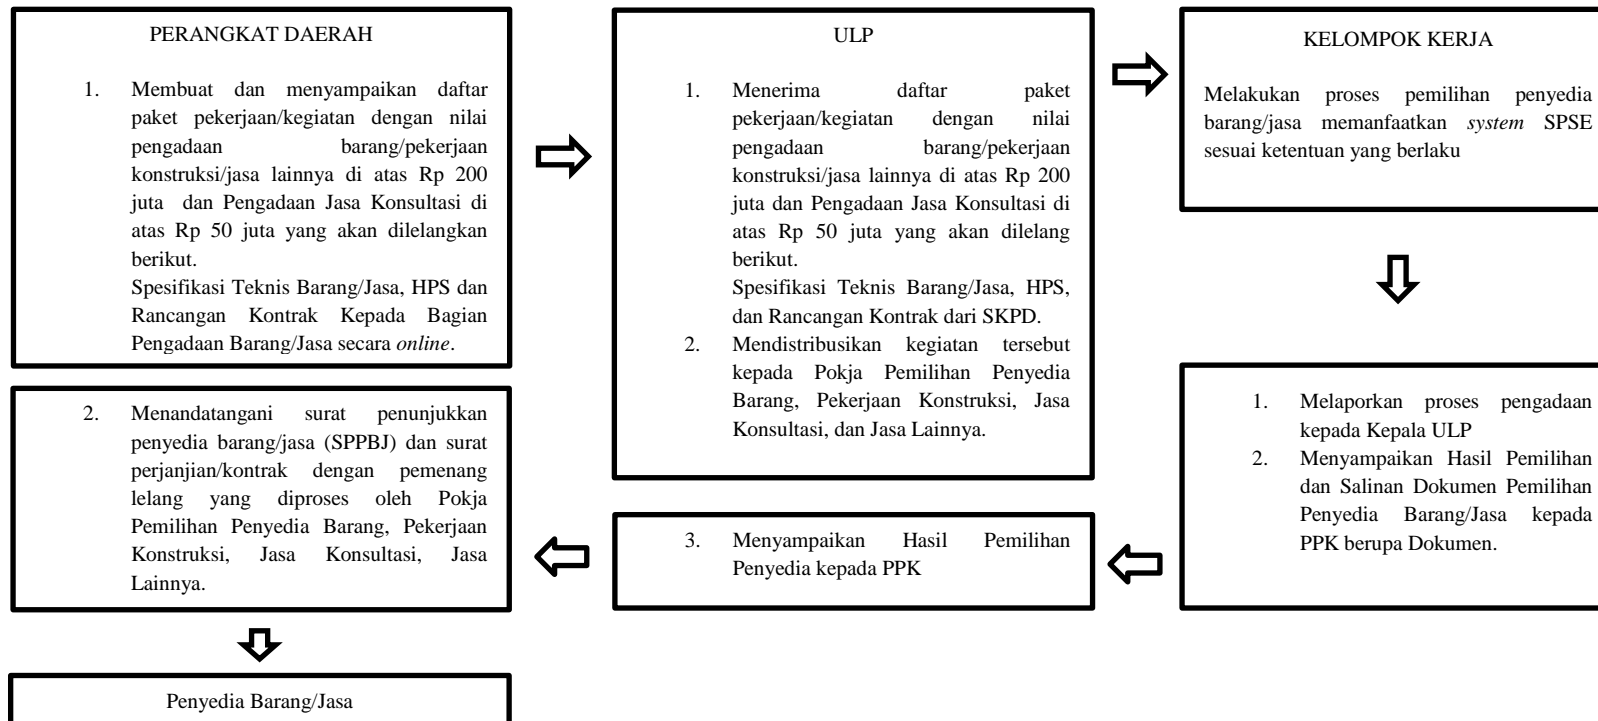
PERANGKAT DAERAH

1. Membuat dan menyampaikan daftar paket pekerjaan/kegiatan dengan nilai pengadaan barang/pekerjaan konstruksi/jasa lainnya di atas Rp 200 juta dan Pengadaan Jasa Konsultasi di atas Rp 50 juta yang akan dilelangkan berikut.
Spesifikasi Teknis Barang/Jasa, HPS dan Rancangan Kontrak Kepada Bagian Pengadaan Barang/Jasa secara online.

ULP

1. Menerima daftar paket pekerjaan/kegiatan dengan nilai pengadaan barang/pekerjaan konstruksi/jasa lainnya di atas Rp 200 juta dan Pengadaan Jasa Konsultasi di atas Rp 50 juta yang akan dilelang berikut.
Spesifikasi Teknis Barang/Jasa, HPS, dan Rancangan Kontrak dari SKPD.
2. Mendistribusikan kegiatan tersebut kepada Pokja Pemilihan Penyedia Barang, Pekerjaan Konstruksi, Jasa Konsultasi, dan Jasa Lainnya.

KELOMPOK KERJA

Melakukan proses pemilihan penyedia barang/jasa memanfaatkan system SPSE sesuai ketentuan yang berlaku

1. Melaporkan proses pengadaan kepada Kepala ULP
2. Menyampaikan Hasil Pemilihan dan Salinan Dokumen Pemilihan Penyedia Barang/Jasa kepada PPK berupa Dokumen.

3. Menyampaikan Hasil Pemilihan Penyedia kepada PPK

2. Menandatangani surat penunjukkan penyedia barang/jasa (SPPBJ) dan surat perjanjian/kontrak dengan pemenang lelang yang diproses oleh Pokja Pemilihan Penyedia Barang, Pekerjaan Konstruksi, Jasa Konsultasi, Jasa Lainnya.

Penyedia Barang/Jasa